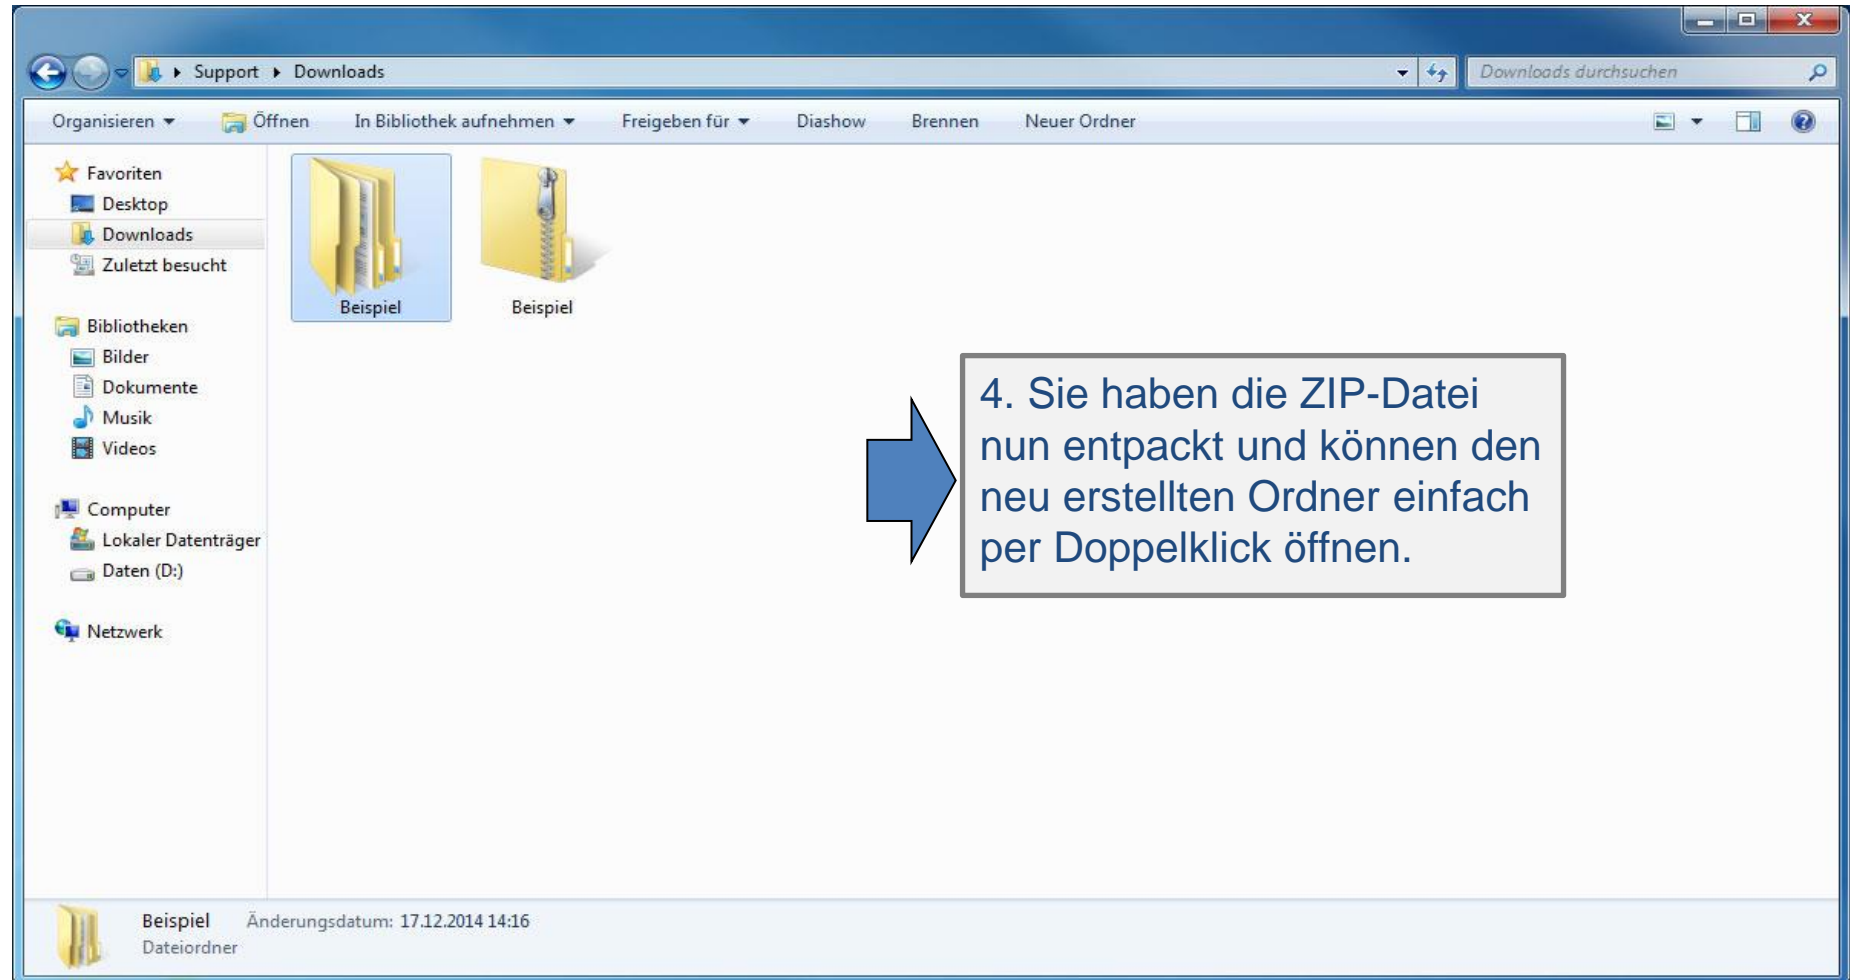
Support ▸ Downloads

Downloads durchsuchen

Organisieren ▾ Öffnen In Bibliothek aufnehmen ▾ Freigeben für ▾ Diashow Brennen Neuer Ordner

Favoriten
Desktop
Downloads
Zuletzt besucht

Bibliotheken
Bilder
Dokumente
Musik
Videos

Computer
Lokaler Datenträger
Daten (D:)

Netzwerk

Beispiel

Beispiel

4. Sie haben die ZIP-Datei nun entpackt und können den neu erstellten Ordner einfach per Doppelklick öffnen.

Beispiel Änderungsdatum: 17.12.2014 14:16
Dateiordner